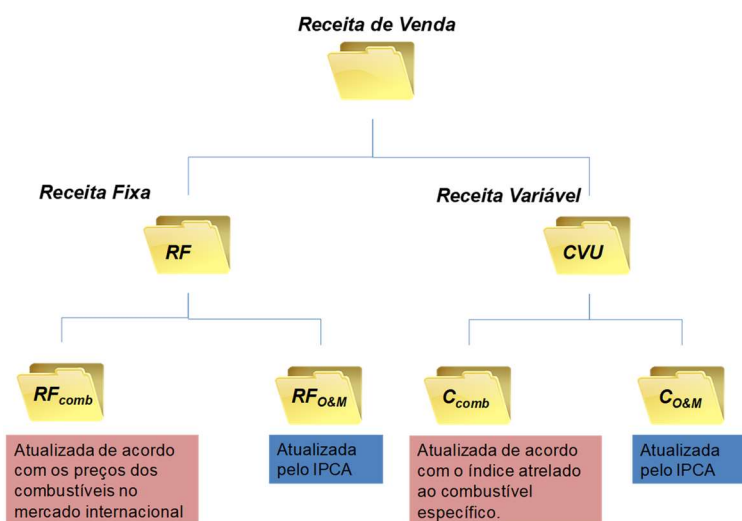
Receita de Venda

Receita Fixa

RF

Receita Variável

CVU

$RF_{comb}$

Atualizada de acordo com os preços dos combustíveis no mercado internacional

$RF_{O\&M}$

Atualizada pelo IPCA

$C_{comb}$

Atualizada de acordo com o índice atrelado ao combustível específico.

$C_{O\&M}$

Atualizada pelo IPCA